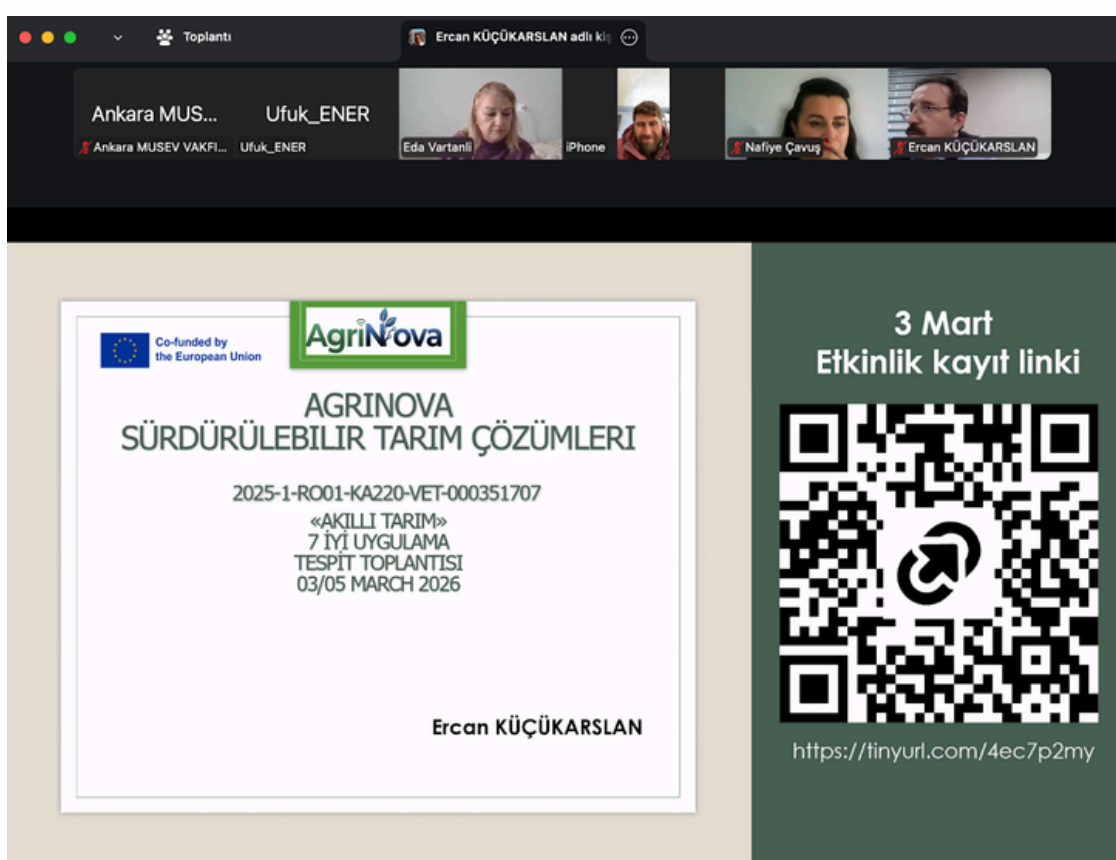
Toplantı

Ercan KÜÇÜKARSLAN adlı ki

Ankara MUS...

Ankara MUSEV VAKFI...

Ufuk_ENER

Ufuk_ENER

Eda Vartanli

iPhone

Nafiye Çavuş

Ercan KÜÇÜKARSLAN

Co-funded by the European Union

AgriNova

AGRINOVA
SÜRDÜRÜLEBILIR TARIM ÇÖZÜMLERI

2025-1-RO01-KA220-VET-000351707

«AKILLI TARIM»
7 İYİ UYGULAMA
TESPİT TOPLANTISI
03/05 MARCH 2026

Ercan KÜÇÜKARSLAN

3 Mart
Etkinlik kayıt linki

https://tinyurl.com/4ec7p2my